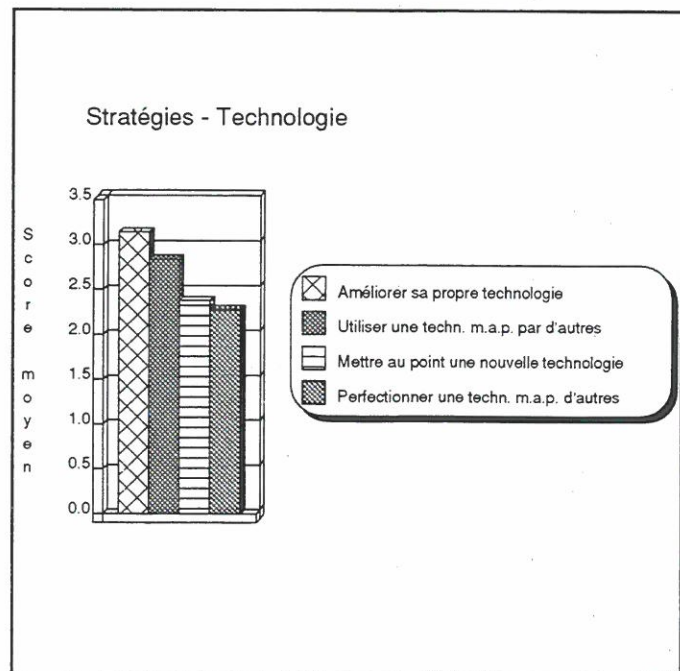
Stratégies - Technologie

Score moyen

3.5
3.0
2.5
2.0
1.5
1.0
0.5
0.0

Améliorer sa propre technologie
Utiliser une techn. m.a.p. par d'autres
Mettre au point une nouvelle technologie
Perfectionner une techn. m.a.p. d'autres